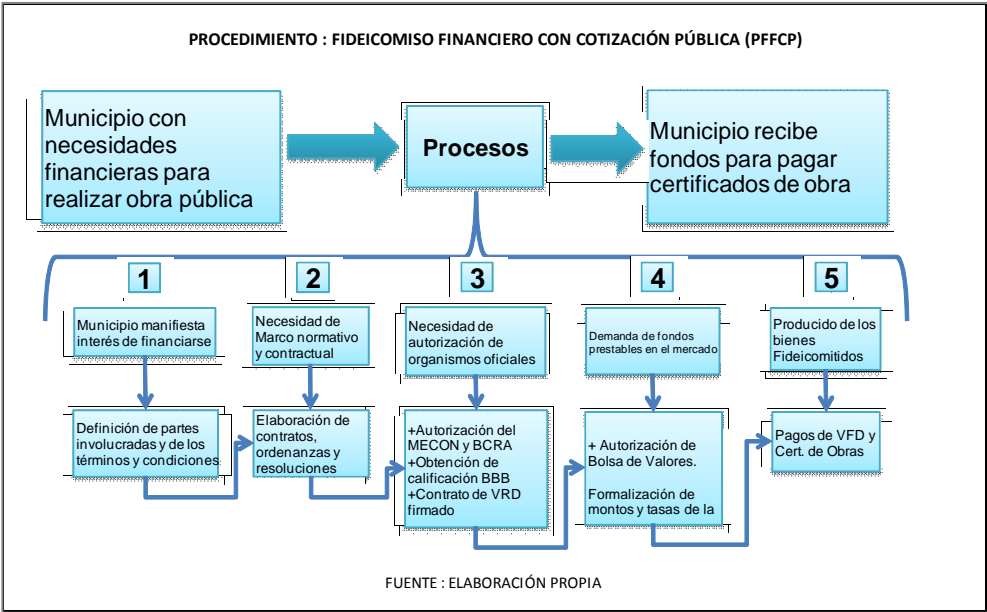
PROCEDIMIENTO : FIDEICOMISO FINANCIERO CON COTIZACIÓN PÚBLICA (PFFCP)

Municipio con necesidades financieras para realizar obra pública

Procesos

Municipio recibe fondos para pagar certificados de obra

1

2

3

4

5

Municipio manifiesta interés de financiarse

Necesidad de Marco normativo y contractual

Necesidad de autorización de organismos oficiales

Demanda de fondos prestables en el mercado

Producido de los bienes Fideicomitidos

Definición de partes involucradas y de los términos y condiciones

Elaboración de contratos, ordenanzas y resoluciones

+Autorización del MECON y BCRA
+Obtención de calificación BBB
+Contrato de VRD firmado

+ Autorización de Bolsa de Valores.

Formalización de montos y tasas de la

Pagos de VFD y Cert. de Obras

FUENTE : ELABORACIÓN PROPIA